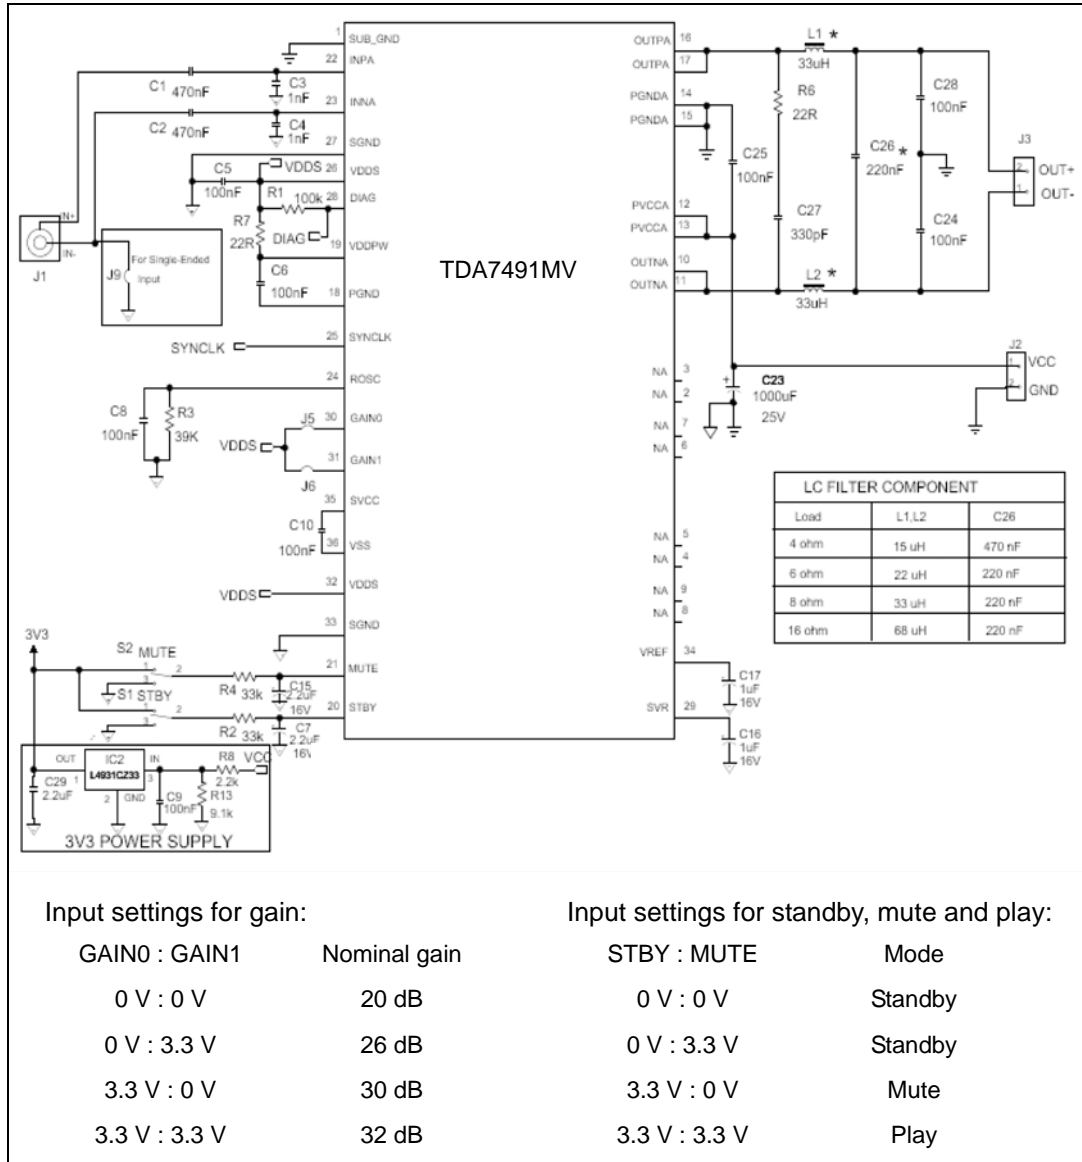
1 SUB_GND
22 INPA
C1 470nF
C3 1nF
23 INNA
C2 470nF
C4 1nF
27 SGND
C5
VDDS 26 VDDS
100nF
R1 100k 28 DIAG
R7
22R
DIAG 19 VDDPW
C6
100nF 18 PGND
N+
IN-
J1
J9
For Single-Ended Input
TDA7491MV
SYNCLK 25 SYNCLK
24 ROSC
C8
100nF
R3
39K
J5 30 GAIN0
VDDS
31 GAIN1
J6
35 SVCC
C10
100nF 36 VSS
VDDS 32 VDDS
33 SGND
3V3
S2 MUTE
1 2
21 MUTE
S1 STBY
R4 33k
C15 2.2uF 16V
20 STBY
1 2
R2 33k
C7 2.2uF 16V
OUT IC2 IN
L4931CZ33
1 3
2 GND
R8 VCC
2.2k
C29 2.2uF
C9 100nF
R13 9.1k
3V3 POWER SUPPLY

OUTPA 16
OUTPA 17
L1 *
33uH
R6
22R
C28
100nF
PGNDA 14
PGNDA 15
C25
100nF
C26 *
220nF
J3
2 OUT+
1 OUT-
PVCCA 12
PVCCA 13
C27
330pF
C24
100nF
OUTNA 10
OUTNA 11
L2 *
33uH
J2
1 VCC
2 GND
NA 3
NA 2
NA 7
NA 6
C23
1000uF
25V

| LC FILTER COMPONENT | | |
|---|---|---|
| Load | L1,L2 | C26 |
| 4 ohm | 15 uH | 470 nF |
| 6 ohm | 22 uH | 220 nF |
| 8 ohm | 33 uH | 220 nF |
| 16 ohm | 68 uH | 220 nF |

NA 5
NA 4
NA 9
NA 8
VREF 34
C17 1uF 16V
SVR 29
C16 1uF 16V

Input settings for gain:

| GAIN0 : GAIN1 | Nominal gain |
|---|---|
| 0 V : 0 V | 20 dB |
| 0 V : 3.3 V | 26 dB |
| 3.3 V : 0 V | 30 dB |
| 3.3 V : 3.3 V | 32 dB |

Input settings for standby, mute and play:

| STBY : MUTE | Mode |
|---|---|
| 0 V : 0 V | Standby |
| 0 V : 3.3 V | Standby |
| 3.3 V : 0 V | Mute |
| 3.3 V : 3.3 V | Play |